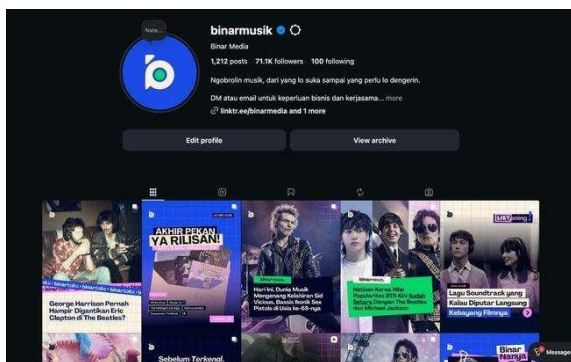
Note...

binarmusik

Binar Media

1,212 posts 71.1K followers 100 following

Ngobrolin musik, dari yang lo suka sampai yang perlu lo dengerin.

DM atau email untuk keperluan bisnis dan kerjasama... more

linktr.ee/binarmedia and 1 more

Edit profile

View archive

George Harrison Pernah Hampir Digantikan Eric Clapton di The Beatles

AKHIR PEKAN YA RILISAN!

Hari Ini, Dunia Musik Mengenang Kelahiran Sid Vicious, Bassis Ikonik Sex Pistols di Usia ke-68-nya

binarmusik

Netizen Korea Nilai Popularitas BTS Kini Sudah Setara Dengan The Beatles dan Michael Jackson

LISTening

Lagu Soundtrack yang Kalau Diputar Langsung Kebayang Filmnya

Sebelum Terkenal,

Binar Nanya

Messages